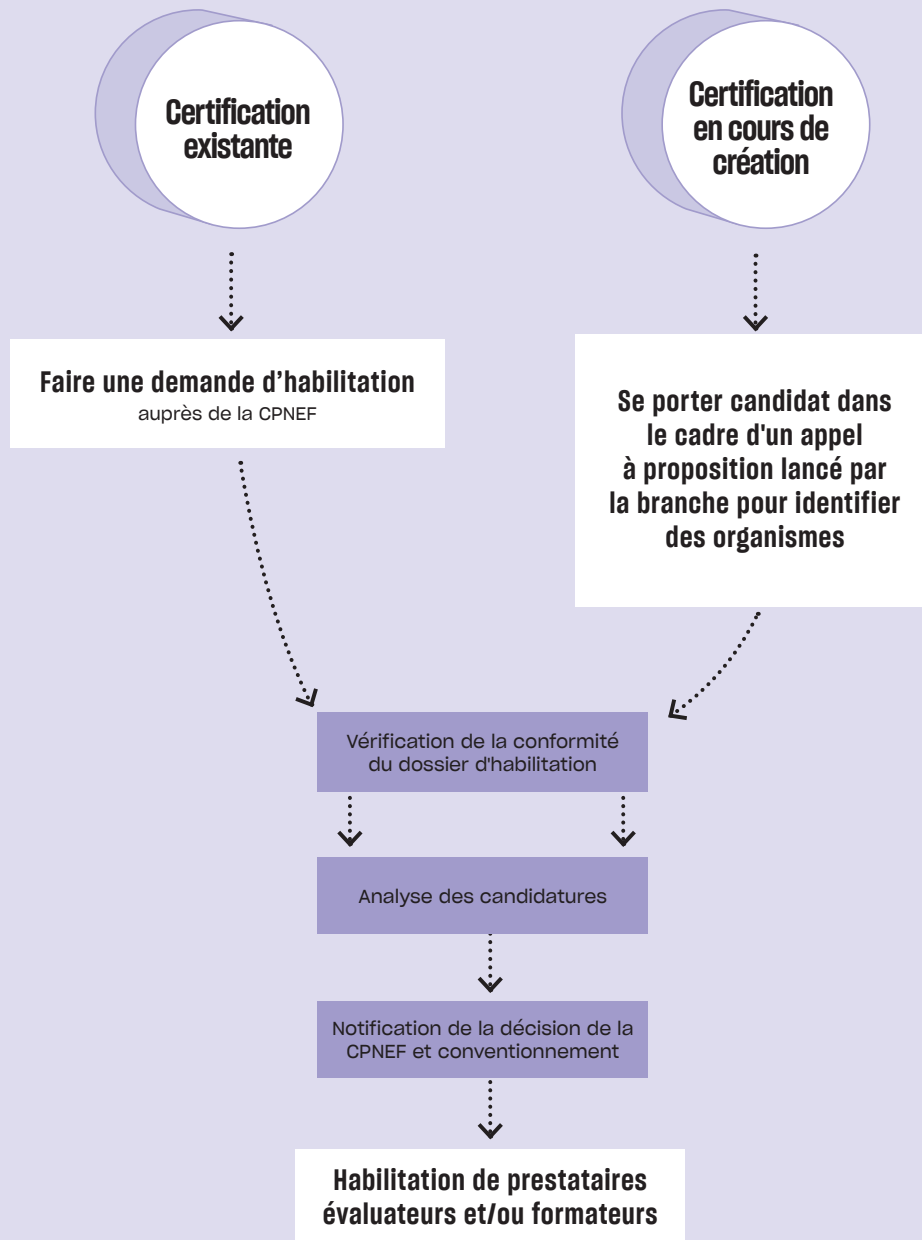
Certification existante

Certification en cours de création

Faire une demande d’habilitation
auprès de la CPNEF

Se porter candidat dans le cadre d'un appel à proposition lancé par la branche pour identifier des organismes

Vérification de la conformité du dossier d'habilitation

Analyse des candidatures

Notification de la décision de la CPNEF et conventionnement

Habilitation de prestataires évaluateurs et/ou formateurs